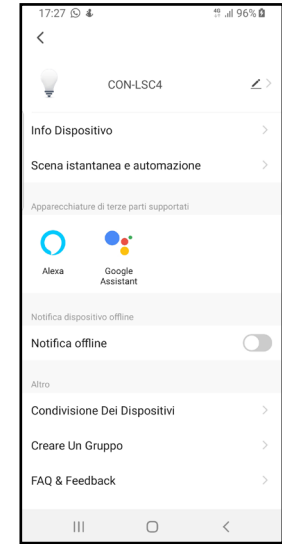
17:27 96%

<

CON-LSC4

Info Dispositivo

Scena istantanea e automazione

Apparecchiature di terze parti supportati

Alexa

Google Assistant

Notifica dispositivo offline

Notifica offline

Altro

Condivisione Dei Dispositivi

Creare Un Gruppo

FAQ & Feedback